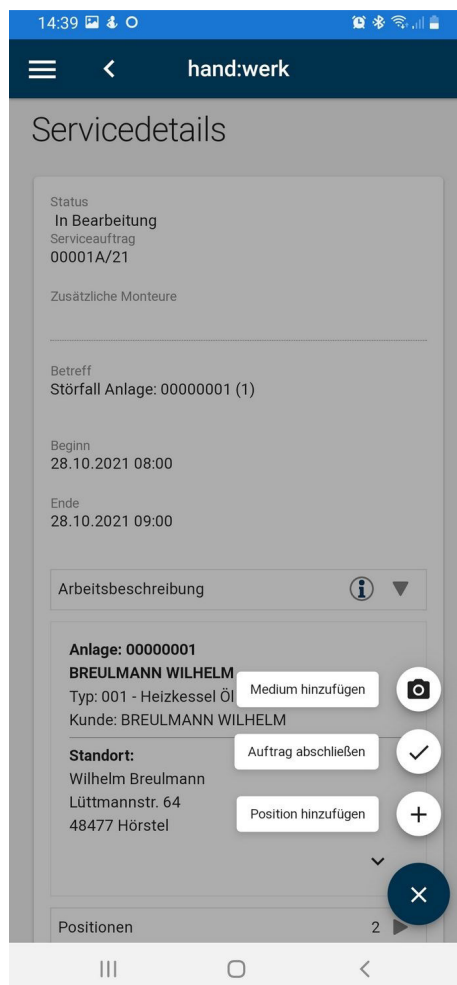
14:39

hand:werk

Servicedetails

Status
In Bearbeitung
Serviceauftrag
00001A/21

Zusätzliche Monteure

Betreff
Störfall Anlage: 00000001 (1)

Beginn
28.10.2021 08:00

Ende
28.10.2021 09:00

Arbeitsbeschreibung

Anlage: 00000001
BREULMANN WILHELM
Typ: 001 - Heizkessel Öl
Kunde: BREULMANN WILHELM

Standort:
Wilhelm Breulmann
Lüttmannstr. 64
48477 Hörstel

Medium hinzufügen
Auftrag abschließen
Position hinzufügen

Positionen 2